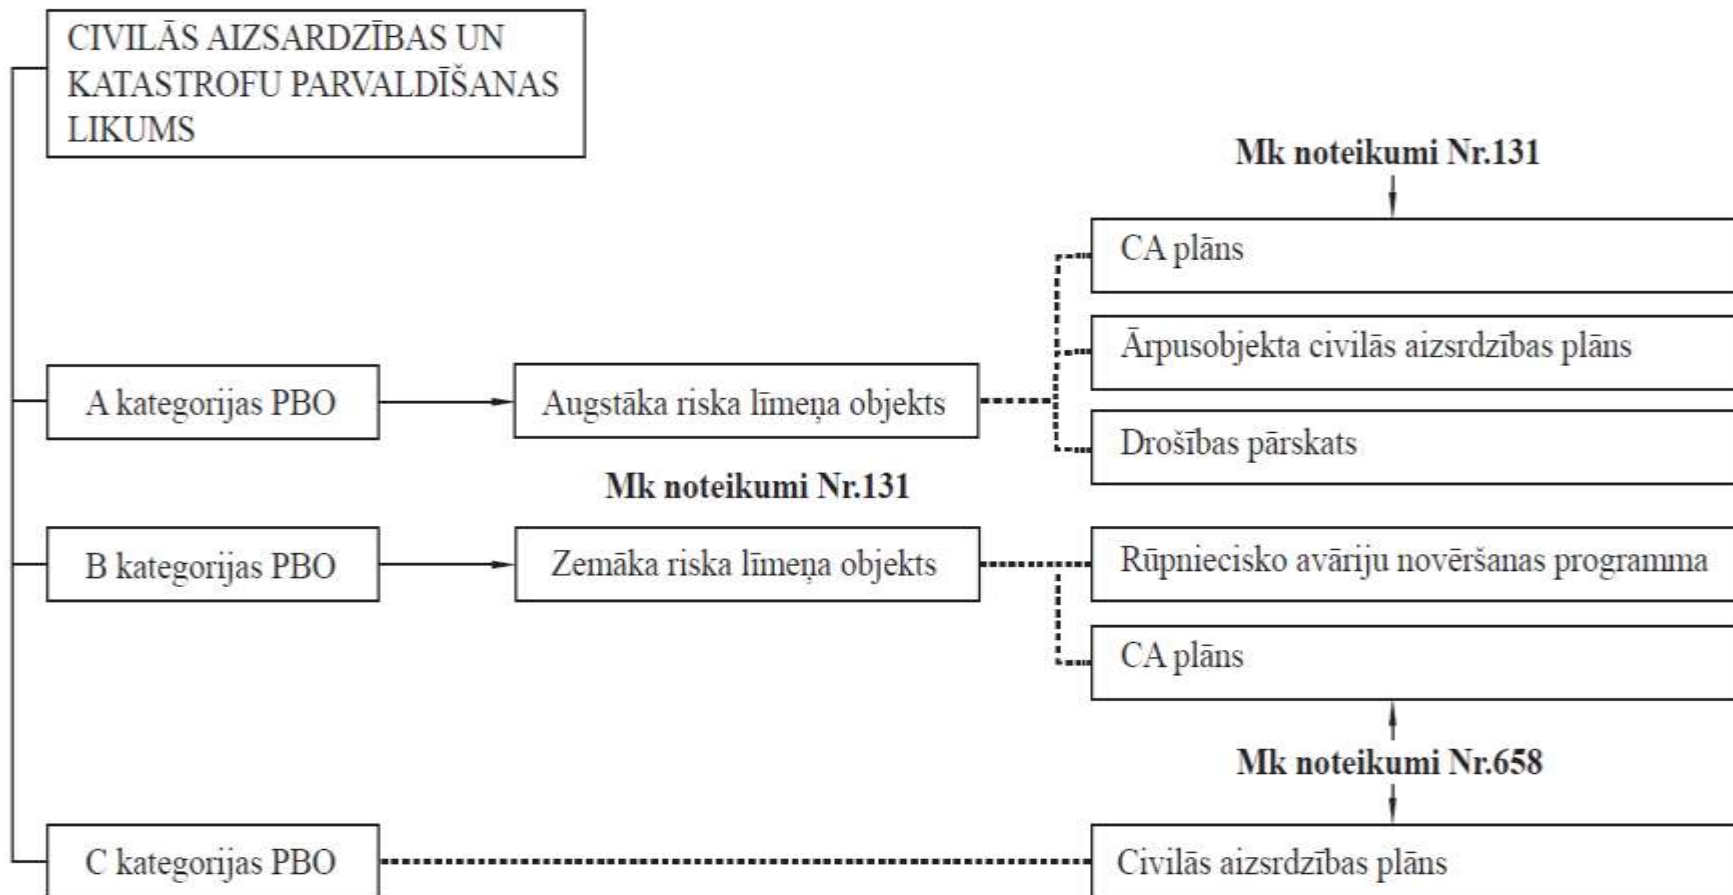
CIVILĀS AIZSARDZĪBAS UN KATASTROFU PARVALDĪŠANAS LIKUMS

Mk noteikumi Nr.131

CA plāns

Ārpusobjekta civilās aizsrdzības plāns

A kategorijas PBO

Augstāka riska līmeņa objekts

Drošības pārskats

Mk noteikumi Nr.131

B kategorijas PBO

Zemāka riska līmeņa objekts

Rūpniecisko avāriju novēršanas programma

CA plāns

Mk noteikumi Nr.658

C kategorijas PBO

Civilās aizsrdzības plāns